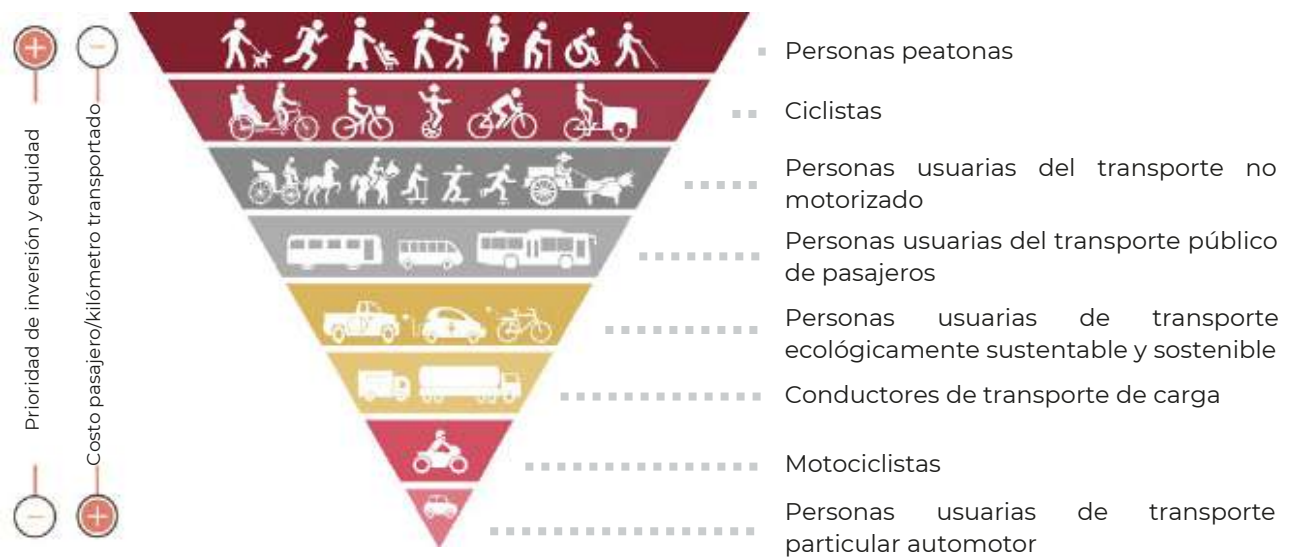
+
−
Prioridad de inversión y equidad
Costo pasajero/kilómetro transportado
−
+

Personas peatonas

Ciclistas

Personas usuarias del transporte no motorizado

Personas usuarias del transporte público de pasajeros

Personas usuarias de transporte ecológicamente sustentable y sostenible

Conductores de transporte de carga

Motociclistas

Personas usuarias de transporte particular automotor